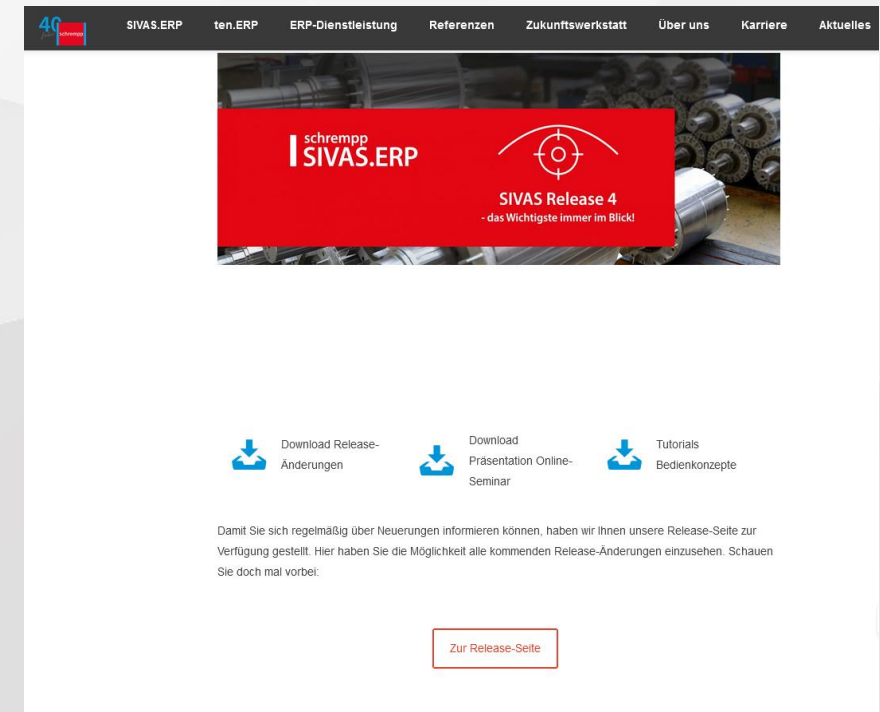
40 schrempp

SIVAS.ERP ten.ERP ERP-Dienstleistung Referenzen Zukunftswerkstatt Über uns Karriere Aktuelles

schrempp SIVAS.ERP

SIVAS Release 4
- das Wichtigste immer im Blick!

Download Release-Änderungen

Download Präsentation Online-Seminar

Tutorials Bedienkonzepte

Damit Sie sich regelmäßig über Neuerungen informieren können, haben wir Ihnen unsere Release-Seite zur Verfügung gestellt. Hier haben Sie die Möglichkeit alle kommenden Release-Änderungen einzusehen. Schauen Sie doch mal vorbei:

Zur Release-Seite